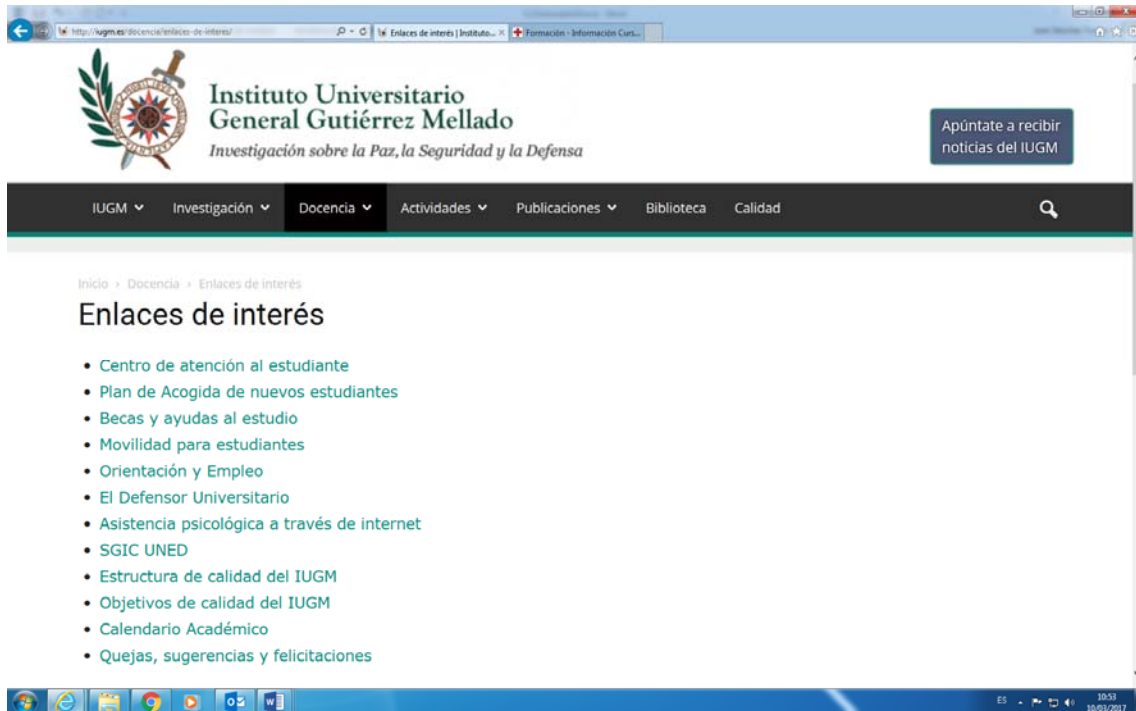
http://iugm.es/docencia/enlaces-de-interes/

Enlaces de interés | Instituto...

Formación - Información Curs...

Instituto Universitario
General Gutiérrez Mellado
Investigación sobre la Paz, la Seguridad y la Defensa

Apúntate a recibir noticias del IUGM

IUGM
Investigación
Docencia
Actividades
Publicaciones
Biblioteca
Calidad

Inicio › Docencia › Enlaces de interés

Enlaces de interés

- Centro de atención al estudiante
- Plan de Acogida de nuevos estudiantes
- Becas y ayudas al estudio
- Movilidad para estudiantes
- Orientación y Empleo
- El Defensor Universitario
- Asistencia psicológica a través de internet
- SGIC UNED
- Estructura de calidad del IUGM
- Objetivos de calidad del IUGM
- Calendario Académico
- Quejas, sugerencias y felicitaciones

ES
10:53
10/03/2017